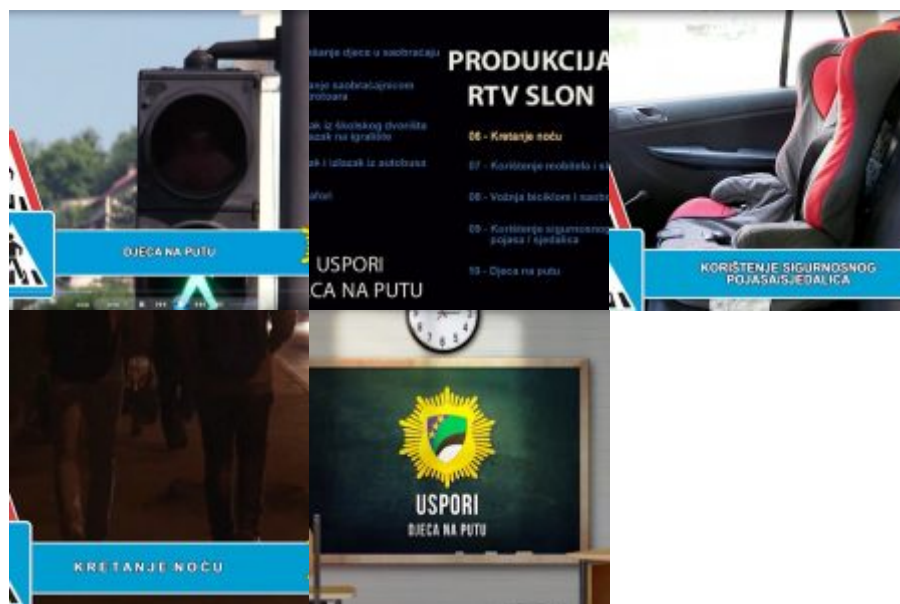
DJECA NA PUTU

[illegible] djece u saobraćaju
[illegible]anje saobraćajnicom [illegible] trotoara
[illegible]zak iz školskog dvorišta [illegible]zak na igralište
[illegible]k i izlazak iz autobusa
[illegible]afor

USPORI
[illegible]ECA NA PUTU

PRODUKCIJA
RTV SLON

06 - Kretanje noću
07 - Korištenje mobitela i s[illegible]
08 - Vožnja biciklom i saob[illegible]
09 - Korištenje sigurnosnog pojasa / sjedalica
10 - Djeca na putu

KORIŠTENJE SIGURNOSNOG POJASA/SJEDALICA

KRETANJE NOĆU

USPORI
DJECA NA PUTU